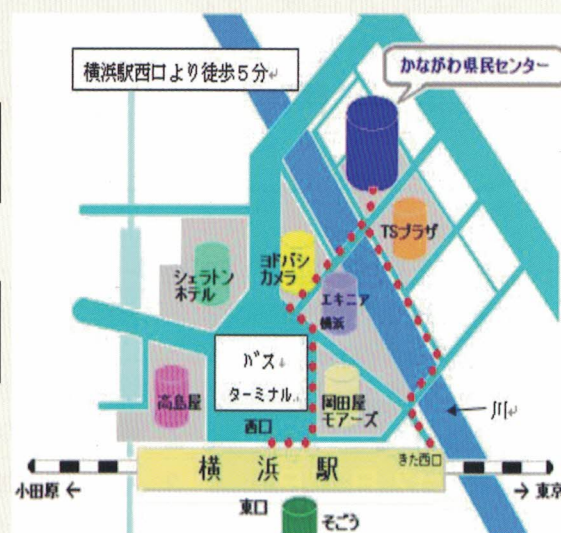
横浜駅西口より徒歩５分↵

かながわ県民センター

TSプラザ

ヨドバシ
カメラ

シェラトン
ホテル

エキニア
横浜

バス↵
ターミナル↵

高島屋

岡田屋
モアーズ

川↵

西口

きた西口

横浜駅

小田原 ←

→ 東京

東口

そごう